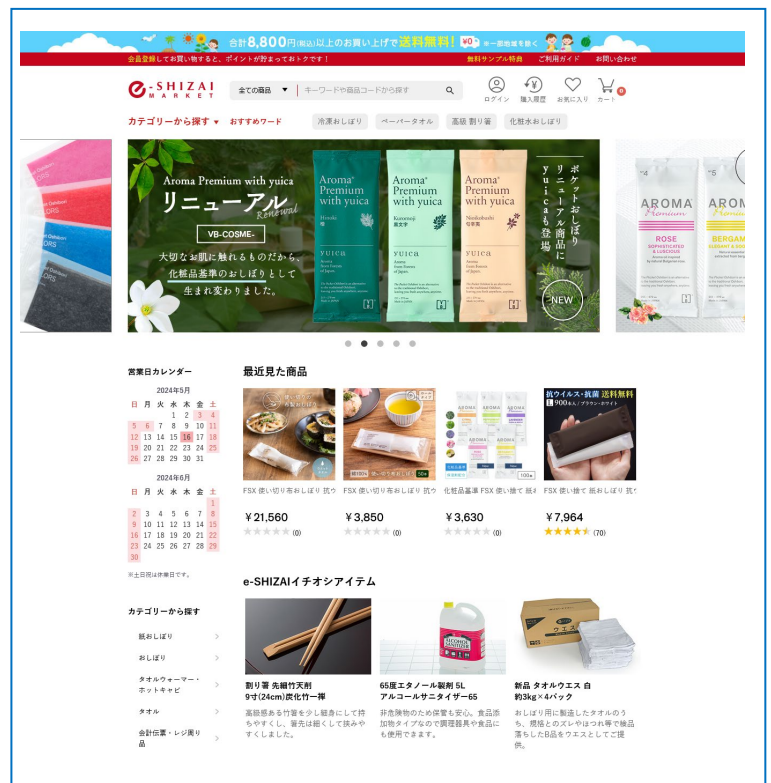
合計8,800円(税込)以上のお買い上げで送料無料! ※一部地域を除く

会員登録してお買い物すると、ポイントが貯まっておトクです! 無料サンプル特典 ご利用ガイド お問い合わせ

e-SHIZAI MARKET

全ての商品 キーワードや商品コードから探す

ログイン 購入履歴 お気に入り カート 0

カテゴリーから探す おすすめワード 冷凍おしぼり ペーパータオル 高級 割り箸 化粧水おしぼり

Aroma Premium with yuica
リニューアル Renewal
VB-COSME-
大切なお肌に触れるものだから、化粧品基準のおしぼりとして生まれ変わりました。

Aroma Premium with yuica
Hinoki
Kuromoji
Nezhebahi
yuica

ポケットおしぼりリニューアル商品にyuicaも登場
NEW

AROMA Premium
ROSE
BERGAM

営業日カレンダー

2024年5月
| 日 | 月 | 火 | 水 | 木 | 金 | 土 |
|---|---|---|---|---|---|---|
| | | | 1 | 2 | 3 | 4 |
| 5 | 6 | 7 | 8 | 9 | 10 | 11 |
| 12 | 13 | 14 | 15 | 16 | 17 | 18 |
| 19 | 20 | 21 | 22 | 23 | 24 | 25 |
| 26 | 27 | 28 | 29 | 30 | 31 | |

2024年6月
| 日 | 月 | 火 | 水 | 木 | 金 | 土 |
|---|---|---|---|---|---|---|
| | | | | | | 1 |
| 2 | 3 | 4 | 5 | 6 | 7 | 8 |
| 9 | 10 | 11 | 12 | 13 | 14 | 15 |
| 16 | 17 | 18 | 19 | 20 | 21 | 22 |
| 23 | 24 | 25 | 26 | 27 | 28 | 29 |
| 30 | | | | | | |

※土日祝は休業日です。

最近見た商品

FSX 使い切り布おしぼり 抗ウ
¥21,560
(0)

FSX 使い切り布おしぼり 抗ウ
¥3,850
(0)

化粧品基準 FSX 使い捨て紙お
¥3,630
(0)

抗ウイルス・抗菌 送料無料
FSX 使い捨て 紙おしぼり 抗ウ
¥7,964
(70)

e-SHIZAIイチオシアイテム

割り箸 先細竹天削 9寸(24cm)炭化竹一膳
高級感ある竹箸を少し離宮にして持ちやすく、箸先は細くして挟みやすくしました。

65度エタノール製剤 5L アルコールサニタイザー65
非危険物のため保管も安心。食品添加物タイプなので調理器具や食品にも使用できます。

新品 タオルウエス 白 約3kg×4パック
おしぼり用に製造したタオルのうち、規格とのズレやほつれ等で検品落ちしたB品をウエスとしてご提供。

カテゴリーから探す
紙おしぼり
おしぼり
タオルウォーマー・ホットキャビ
タオル
会計伝票・レジ周り品